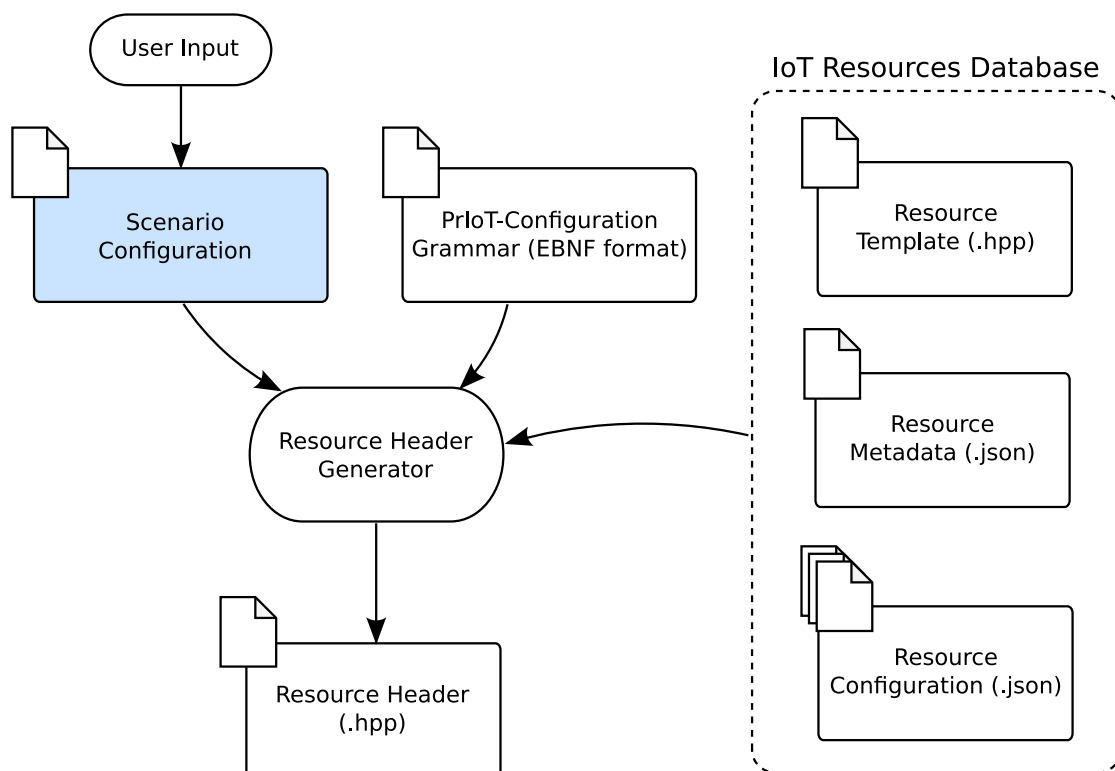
User Input

IoT Resources Database

Scenario Configuration

PrIoT-Configuration Grammar (EBNF format)

Resource Template (.hpp)

Resource Metadata (.json)

Resource Header Generator

Resource Configuration (.json)

Resource Header (.hpp)